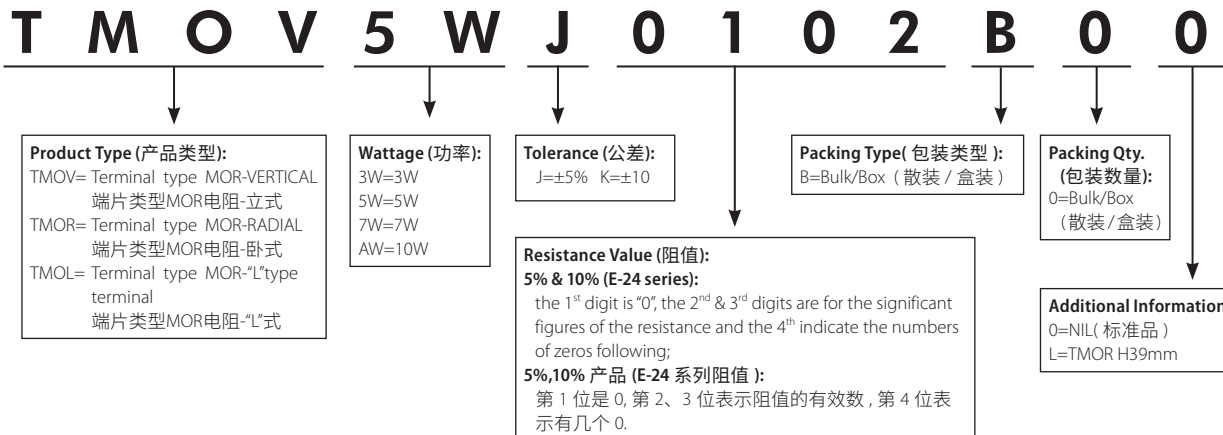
T M O V 5 W J 0 1 0 2 B 0 0

**Product Type (产品类型):**
TMOV= Terminal type MOR-VERTICAL
端片类型MOR电阻-立式
TMOR= Terminal type MOR-RADIAL
端片类型MOR电阻-卧式
TMOL= Terminal type MOR-"L"type terminal
端片类型MOR电阻-"L"式

**Wattage (功率):**
3W=3W
5W=5W
7W=7W
AW=10W

**Tolerance (公差):**
J=±5% K=±10

**Packing Type( 包装类型 ):**
B=Bulk/Box ( 散装 / 盒装 )

**Packing Qty. (包装数量):**
0=Bulk/Box
(散装/盒装)

**Resistance Value (阻值):**
**5% & 10% (E-24 series):**
the 1$^{st}$ digit is "0", the 2$^{nd}$ & 3$^{rd}$ digits are for the significant figures of the resistance and the 4$^{th}$ indicate the numbers of zeros following;
**5%,10% 产品 (E-24 系列阻值 ):**
第 1 位是 0, 第 2、3 位表示阻值的有效数 , 第 4 位表示有几个 0.

**Additional Information**
0=NIL( 标准品 )
L=TMOR H39mm